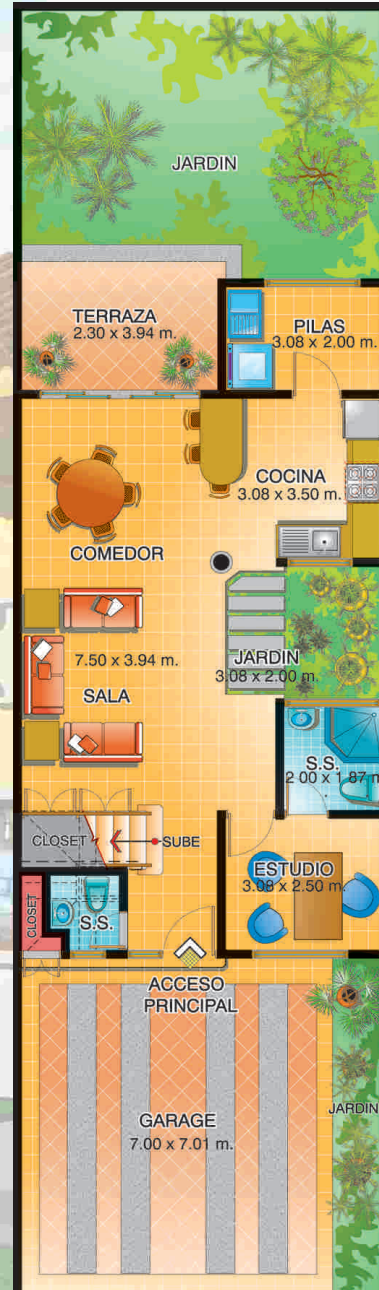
JARDIN

TERRAZA
2.30 x 3.94 m.

PILAS
3.08 x 2.00 m.

COCINA
3.08 x 3.50 m.

COMEDOR

7.50 x 3.94 m.

SALA

JARDIN
3.08 x 2.00 m.

S.S.
2.00 x 1.87 m.

CLOSET

SUBE

ESTUDIO
3.08 x 2.50 m.

CLOSET

S.S.

ACCESO
PRINCIPAL

GARAGE
7.00 x 7.01 m.

JARDIN